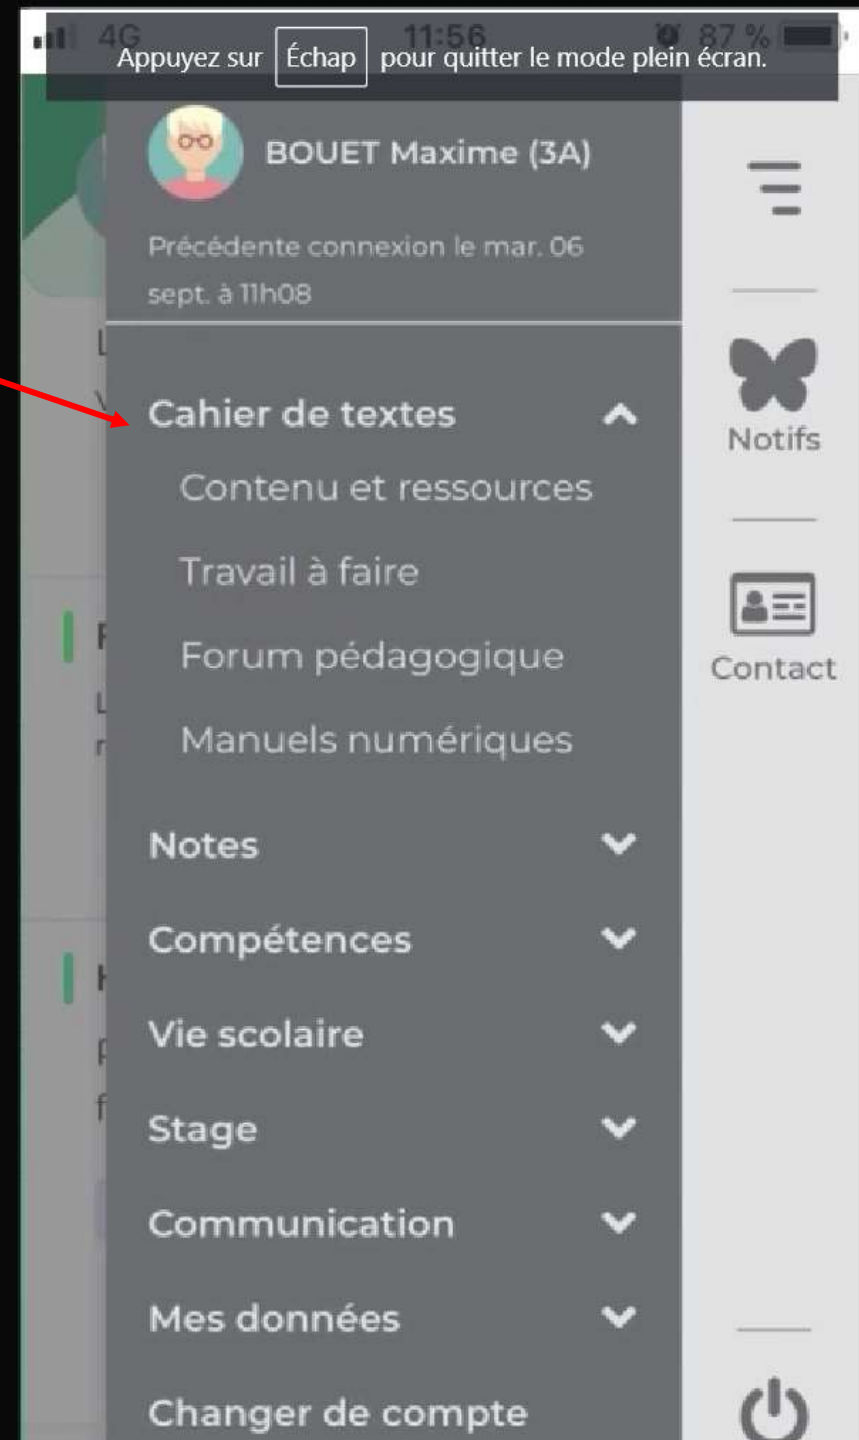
4G 11:56 87 %

Appuyez sur Échap pour quitter le mode plein écran.

BOUET Maxime (3A)

Précédente connexion le mar. 06 sept. à 11h08

Cahier de textes

Contenu et ressources

Travail à faire

Forum pédagogique

Manuels numériques

Notes

Compétences

Vie scolaire

Stage

Communication

Mes données

Changer de compte

Notifs

Contact